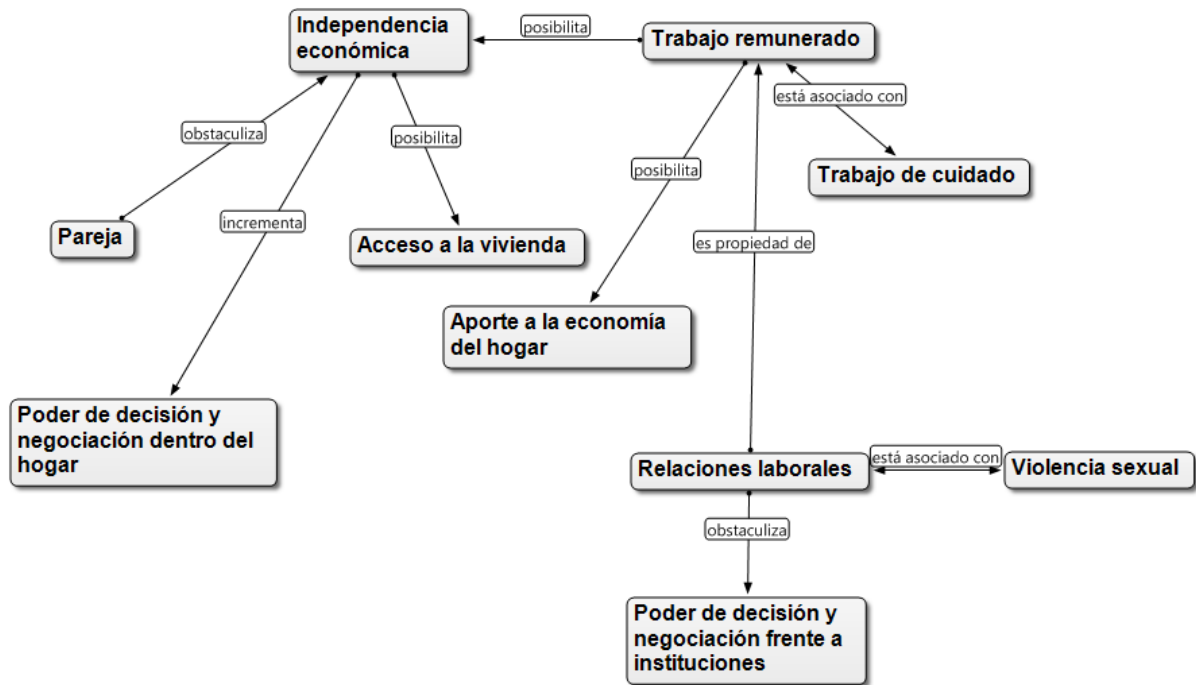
Independencia económica

posibilita

Trabajo remunerado

está asociado con

obstaculiza

posibilita

posibilita

Trabajo de cuidado

incrementa

Pareja

Acceso a la vivienda

es propiedad de

Aporte a la economía del hogar

Poder de decisión y negociación dentro del hogar

Relaciones laborales

está asociado con

Violencia sexual

obstaculiza

Poder de decisión y negociación frente a instituciones